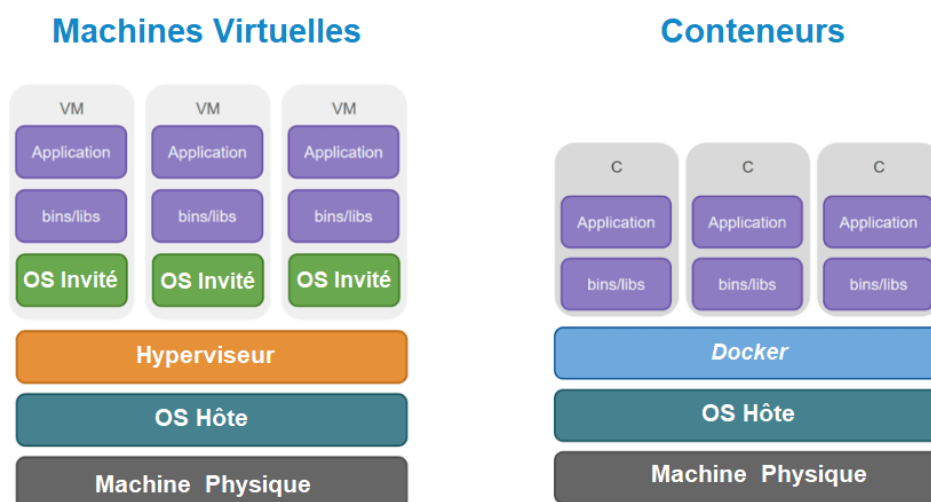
Machines Virtuelles

| VM | VM | VM |
|---|---|---|
| Application | Application | Application |
| bins/libs | bins/libs | bins/libs |
| OS Invité | OS Invité | OS Invité |

Hyperviseur

OS Hôte

Machine Physique

Conteneurs

| C | C | C |
|---|---|---|
| Application | Application | Application |
| bins/libs | bins/libs | bins/libs |

Docker

OS Hôte

Machine Physique